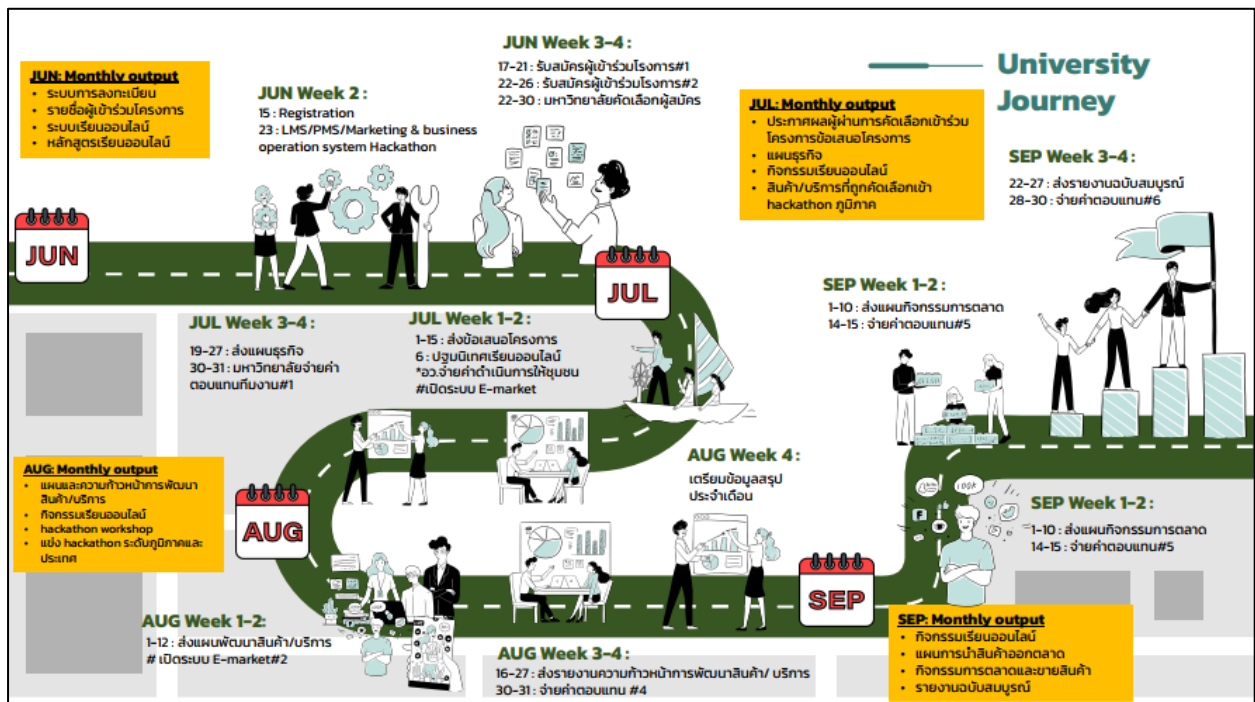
University Journey

JUN: Monthly output
• ระบบการลงทะเบียน
• รายชื่อผู้เข้าร่วมโครงการ
• ระบบเรียนออนไลน์
• หลักสูตรเรียนออนไลน์

JUN Week 2 :
15 : Registration
23 : LMS/PMS/Marketing & business operation system Hackathon

JUN Week 3-4 :
17-21 : รับสมัครผู้เข้าร่วมโรงการ#1
22-26 : รับสมัครผู้เข้าร่วมโรงการ#2
22-30 : มหาวิทยาลัยคัดเลือกผู้สมัคร

JUL: Monthly output
• ประกาศผลผู้ผ่านการคัดเลือกเข้าร่วมโครงการข้อเสนอโครงการ
• แผนธุรกิจ
• กิจกรรมเรียนออนไลน์
• สินค้า/บริการที่ถูกคัดเลือกเข้า hackathon ภูมิภาค

SEP Week 3-4 :
22-27 : ส่งรายงานฉบับสมบูรณ์
28-30 : จ่ายค่าตอบแทน#6

JUN

JUL

SEP Week 1-2 :
1-10 : ส่งแผนกิจกรรมการตลาด
14-15 : จ่ายค่าตอบแทน#5

JUL Week 3-4 :
19-27 : ส่งแผนธุรกิจ
30-31 : มหาวิทยาลัยจ่ายค่าตอบแทนทีมงาน#1

JUL Week 1-2 :
1-15 : ส่งข้อเสนอโครงการ
6 : ปฐมนิเทศเรียนออนไลน์
*อว.จ่ายค่าดำเนินการให้ชุมชน
#เปิดระบบ E-market

AUG: Monthly output
• แผนและความก้าวหน้าการพัฒนาสินค้า/บริการ
• กิจกรรมเรียนออนไลน์
• hackathon workshop
• แข่ง hackathon ระดับภูมิภาคและประเทศ

AUG

AUG Week 4 :
เตรียมข้อมูลสรุปประจำเดือน

LOOK

SEP Week 1-2 :
1-10 : ส่งแผนกิจกรรมการตลาด
14-15 : จ่ายค่าตอบแทน#5

SEP

AUG Week 1-2:
1-12 : ส่งแผนพัฒนาสินค้า/บริการ
# เปิดระบบ E-market#2

AUG Week 3-4 :
16-27 : ส่งรายงานความก้าวหน้าการพัฒนาสินค้า/ บริการ
30-31 : จ่ายค่าตอบแทน #4

SEP: Monthly output
• กิจกรรมเรียนออนไลน์
• แผนการนำสินค้าออกตลาด
• กิจกรรมการตลาดและขายสินค้า
• รายงานฉบับสมบูรณ์